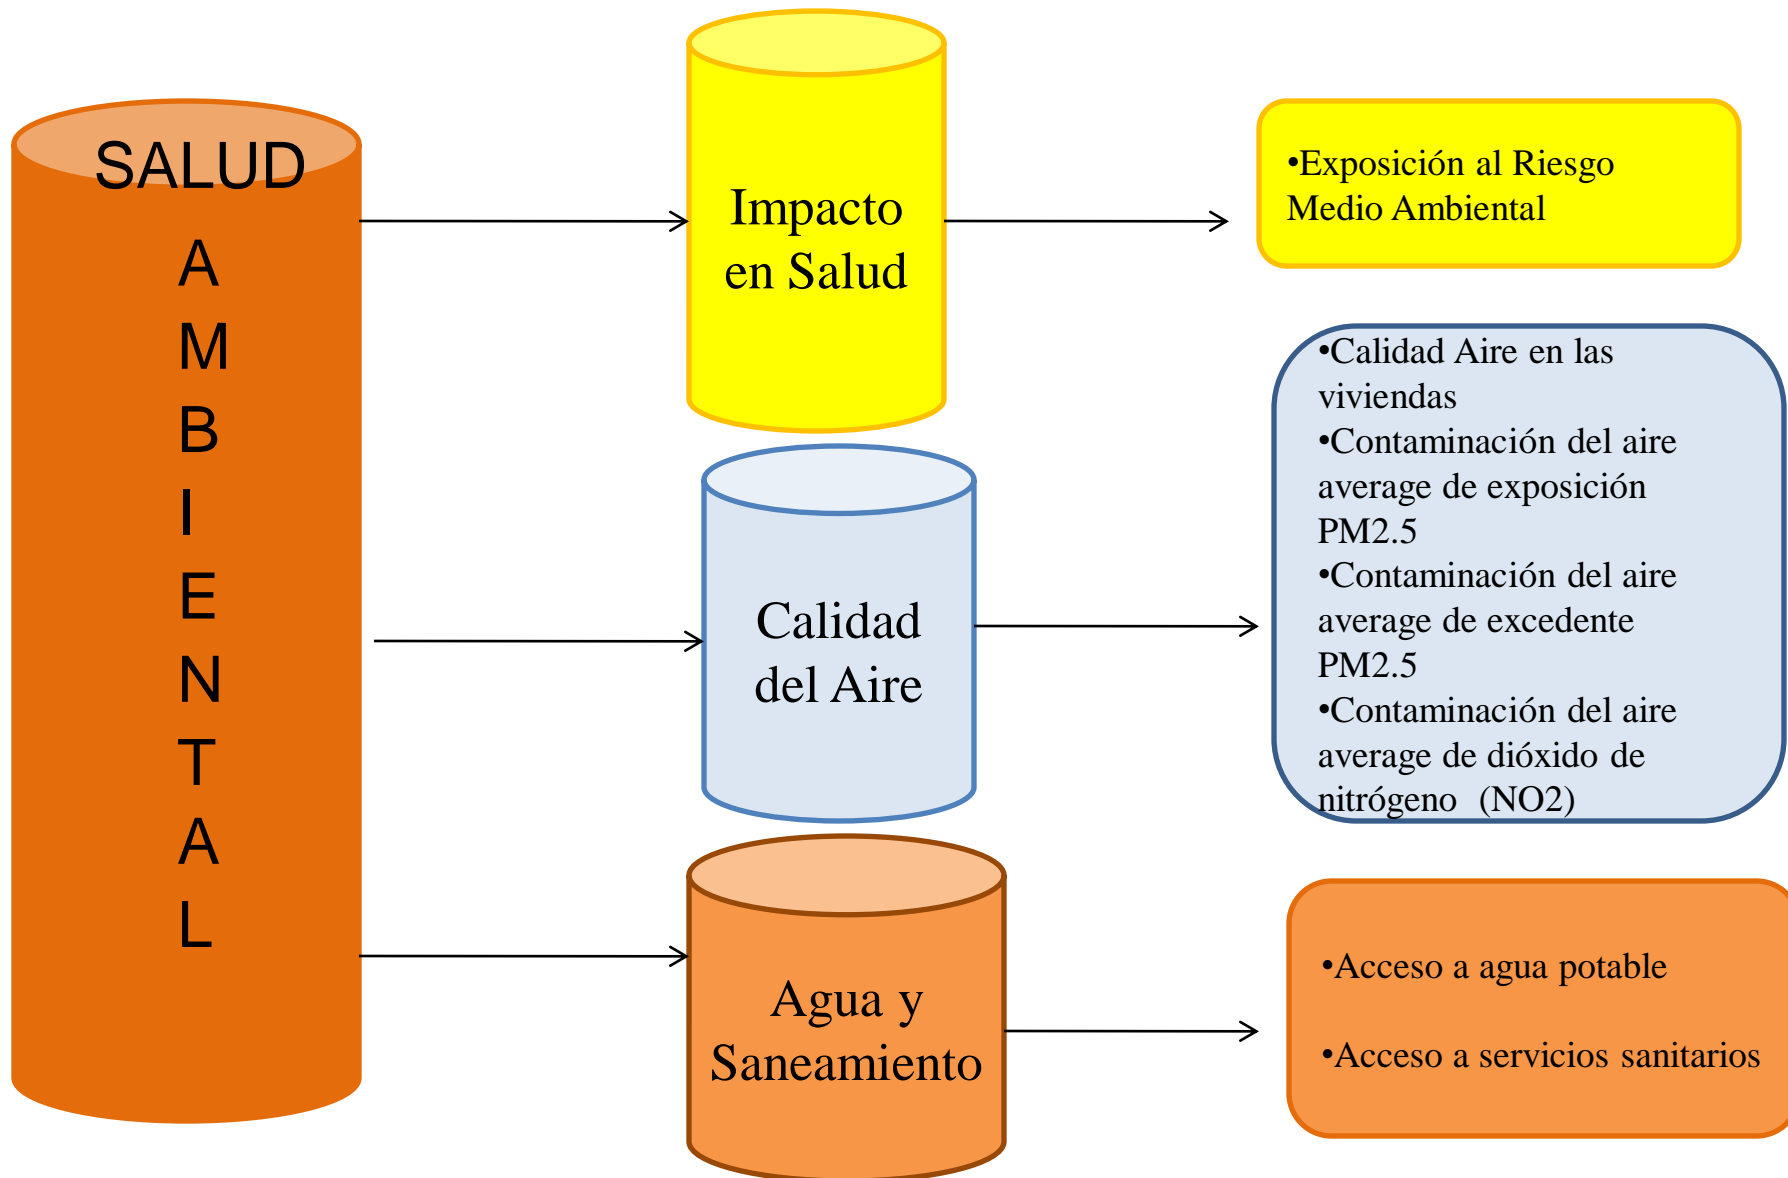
SALUD
A
M
B
I
E
N
T
A
L

Impacto en Salud

•Exposición al Riesgo Medio Ambiental

Calidad del Aire

•Calidad Aire en las viviendas
•Contaminación del aire average de exposición PM2.5
•Contaminación del aire average de excedente PM2.5
•Contaminación del aire average de dióxido de nitrógeno (NO2)

Agua y Saneamiento

•Acceso a agua potable

•Acceso a servicios sanitarios